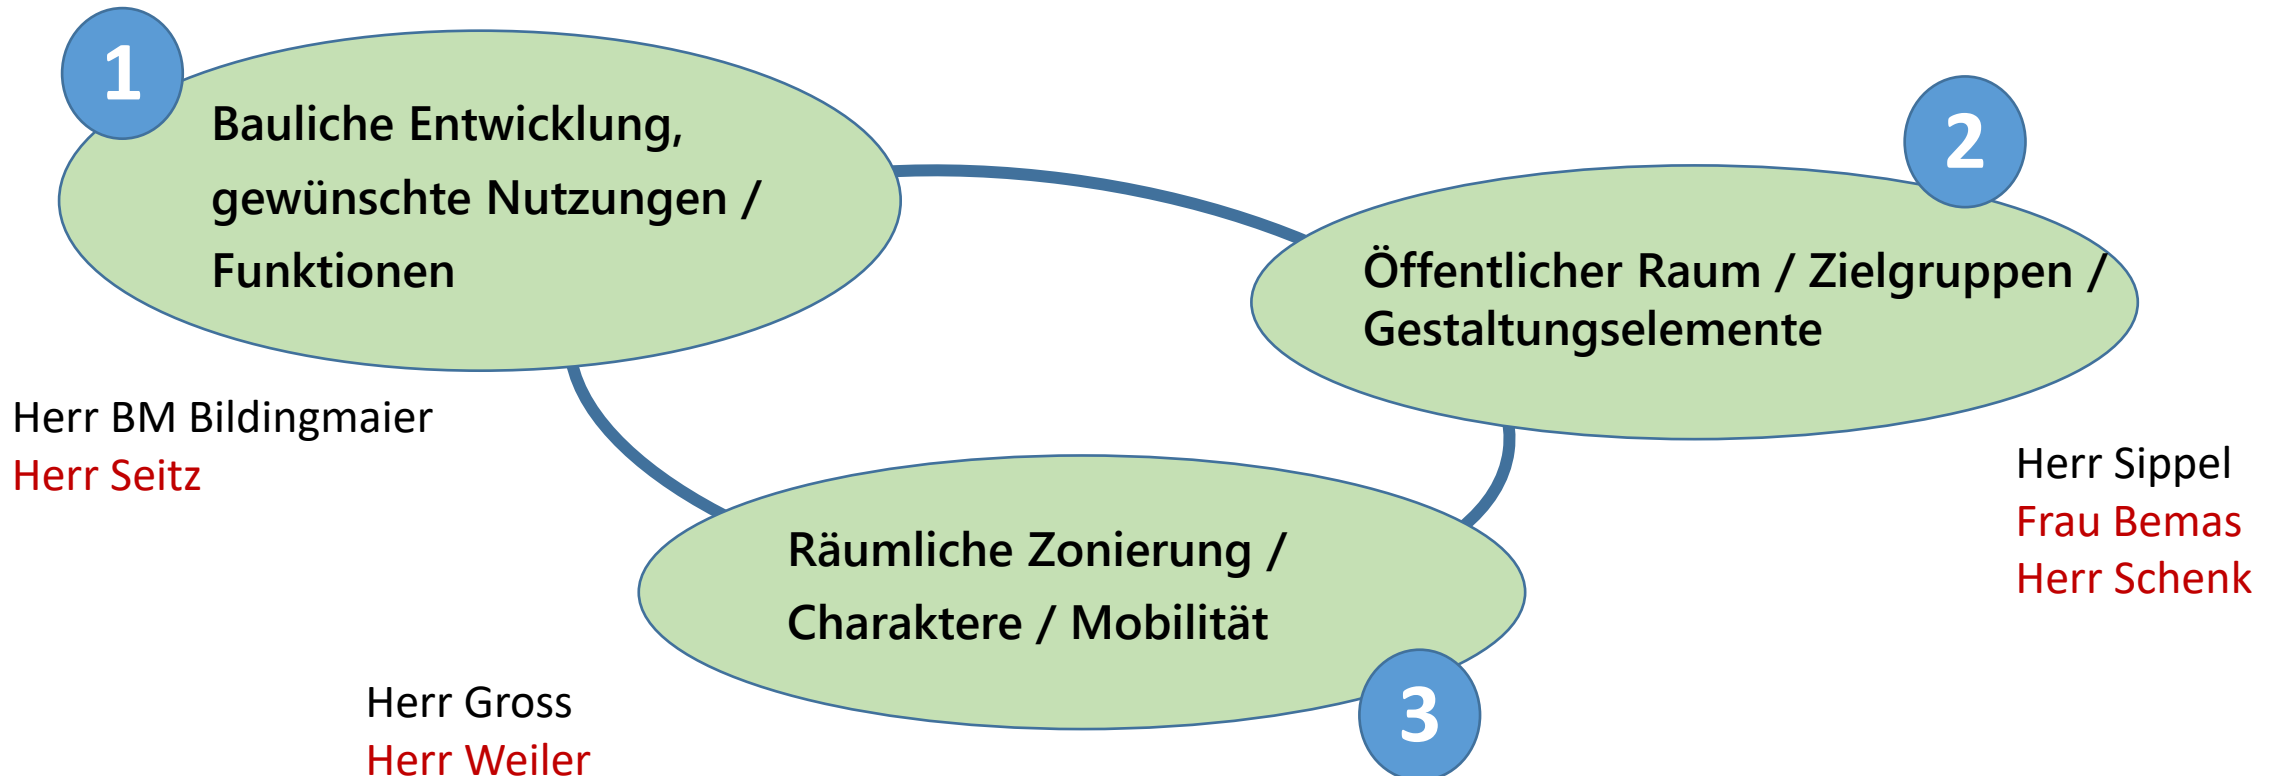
1

Bauliche Entwicklung, gewünschte Nutzungen / Funktionen

2

Öffentlicher Raum / Zielgruppen / Gestaltungselemente

Herr BM Bildingmaier
Herr Seitz

Herr Sippel
Frau Bemas
Herr Schenk

Räumliche Zonierung / Charaktere / Mobilität

3

Herr Gross
Herr Weiler